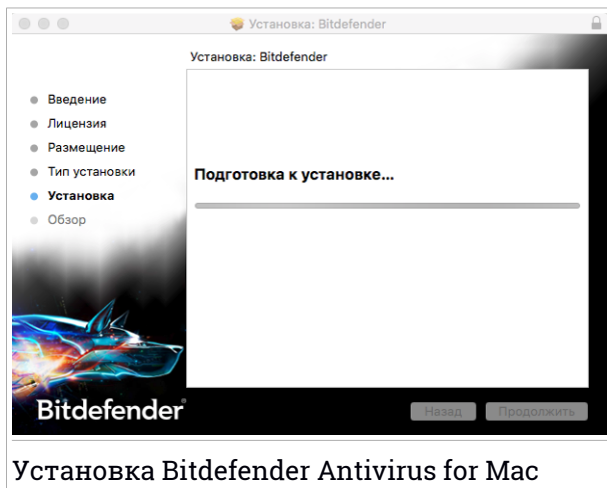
Установка: Bitdefender

Установка: Bitdefender

Введение
Лицензия
Размещение
Тип установки
Установка
Обзор

Подготовка к установке...

Bitdefender

Назад
Продолжить

Установка Bitdefender Antivirus for Mac